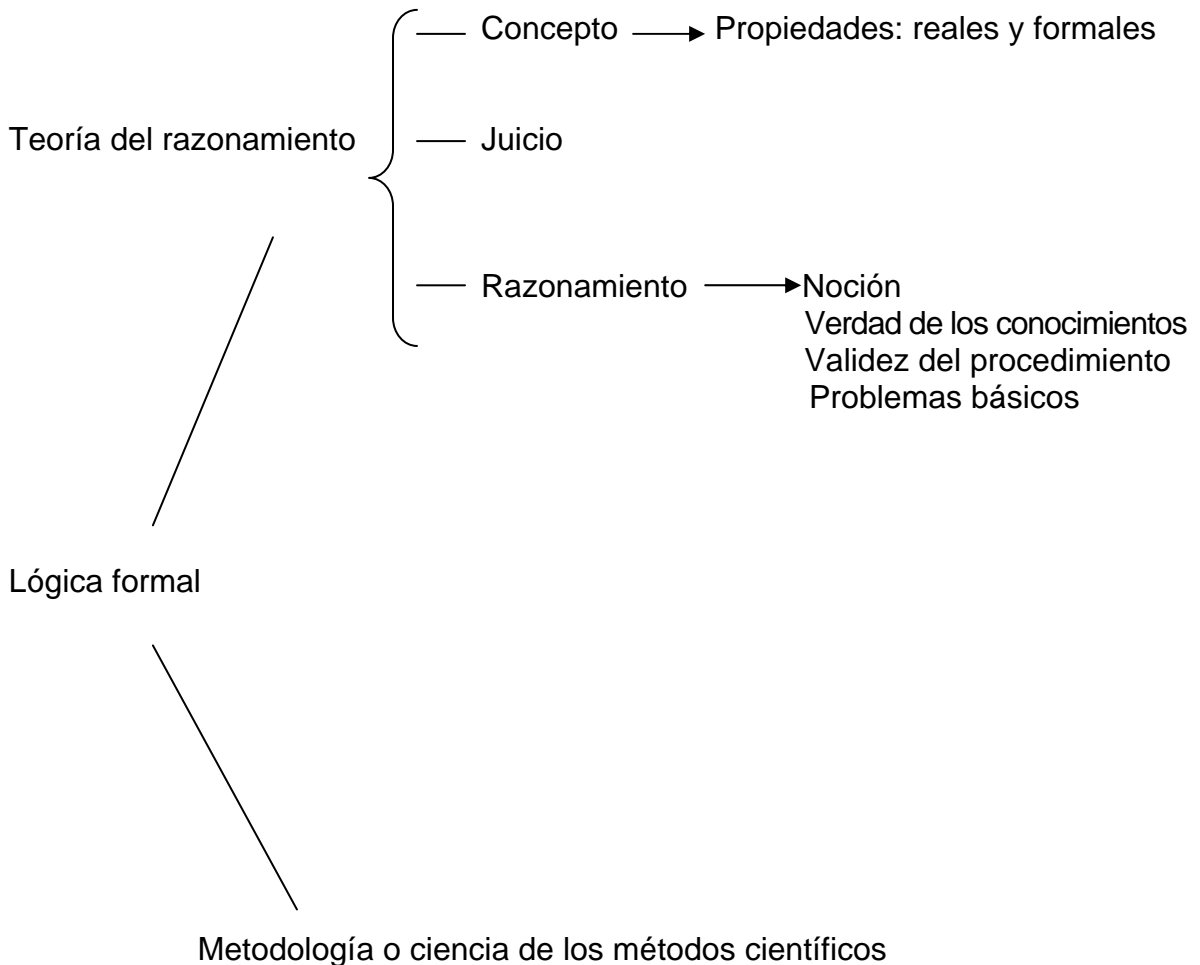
Teoría del razonamiento

Concepto → Propiedades: reales y formales

Juicio

Razonamiento → Noción
Verdad de los conocimientos
Validez del procedimiento
Problemas básicos

Lógica formal

Metodología o ciencia de los métodos científicos